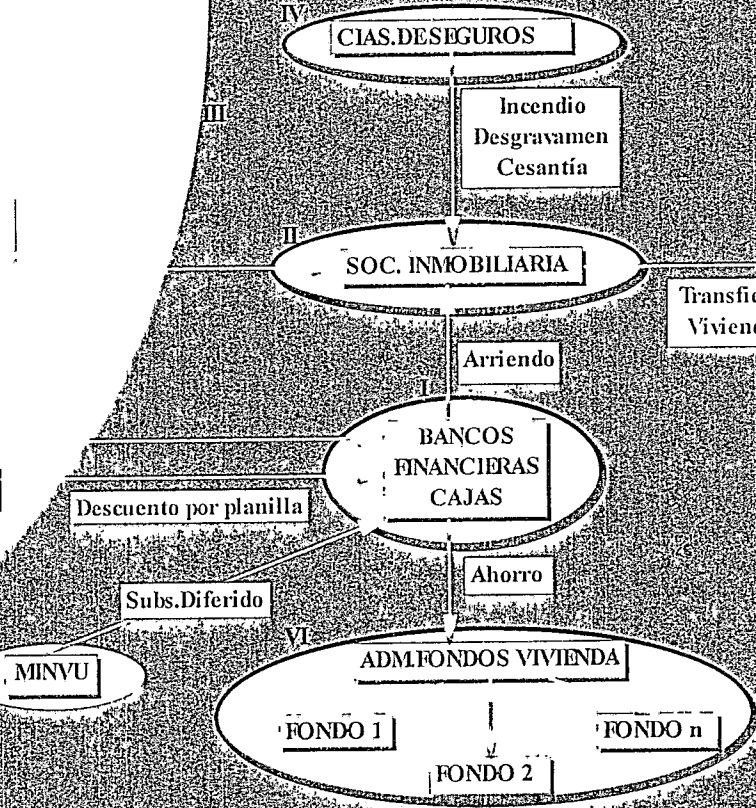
IV
CIAS.DESEGUROS

III

Incendio
Desgravamen
Cesantía

II
SOC. INMOBILIARIA

Transfic
Viviend

Arriendo

I
BANCOS
FINANCIERAS
CAJAS

Descuento por planilla

Ahorro

Subs.Diferido

VI
MINVU

ADM.FONDOS VIVIENDA

FONDO 1

FONDO n

FONDO 2